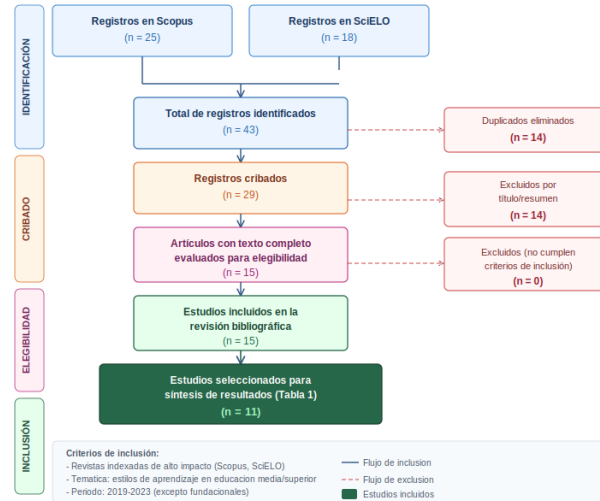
IDENTIFICACIÓN

Registros en Scopus
(n = 25)

Registros en SciELO
(n = 18)

Total de registros identificados
(n = 43)

Duplicados eliminados
(n = 14)

CRIBADO

Registros cribados
(n = 29)

Excluidos por título/resumen
(n = 14)

Artículos con texto completo evaluados para elegibilidad
(n = 15)

Excluidos (no cumplen criterios de inclusión)
(n = 0)

ELEGIBILIDAD

Estudios incluidos en la revisión bibliográfica
(n = 15)

INCLUSIÓN

Estudios seleccionados para síntesis de resultados (Tabla 1)
(n = 11)

Criterios de inclusión:
- Revistas indexadas de alto impacto (Scopus, SciELO)
- Tematica: estilos de aprendizaje en educacion media/superior
- Periodo: 2019-2023 (excepto fundacionales)

Flujo de inclusion
Flujo de exclusion
Estudios incluidos